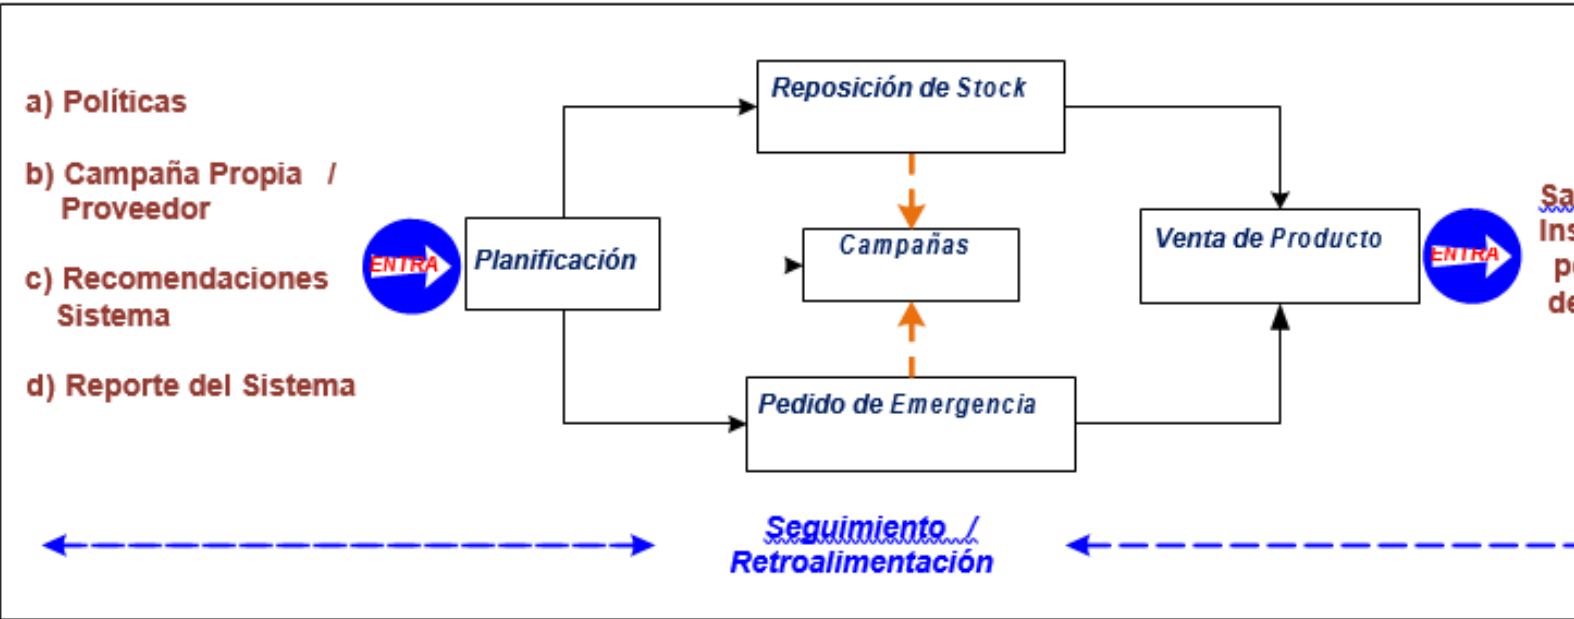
a) Políticas

b) Campaña Propia / Proveedor

c) Recomendaciones Sistema

d) Reporte del Sistema

ENTRA

Planificación

Reposición de Stock

Campañas

Pedido de Emergencia

Venta de Producto

ENTRA

Sa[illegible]
Ins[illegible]
p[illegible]
de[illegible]

Seguimiento / Retroalimentación